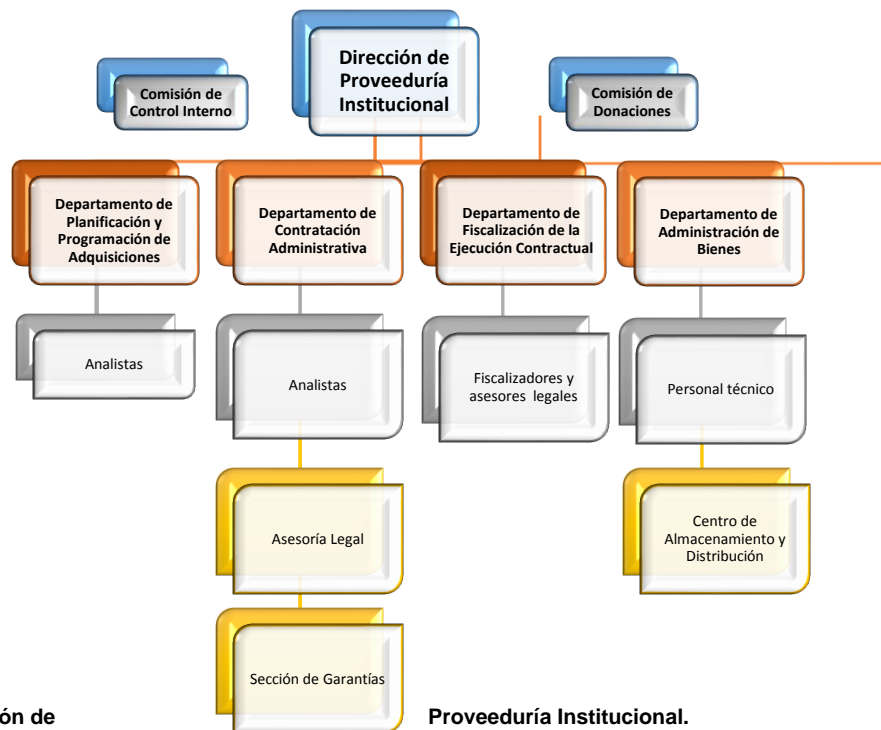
Dirección de Proveeduría Institucional

Comisión de Control Interno

Comisión de Donaciones

Departamento de Planificación y Programación de Adquisiciones

Departamento de Contratación Administrativa

Departamento de Fiscalización de la Ejecución Contractual

Departamento de Administración de Bienes

Analistas

Analistas

Fiscalizadores y asesores legales

Personal técnico

Asesoría Legal

Centro de Almacenamiento y Distribución

Sección de Garantías

ón de Proveeduría Institucional.